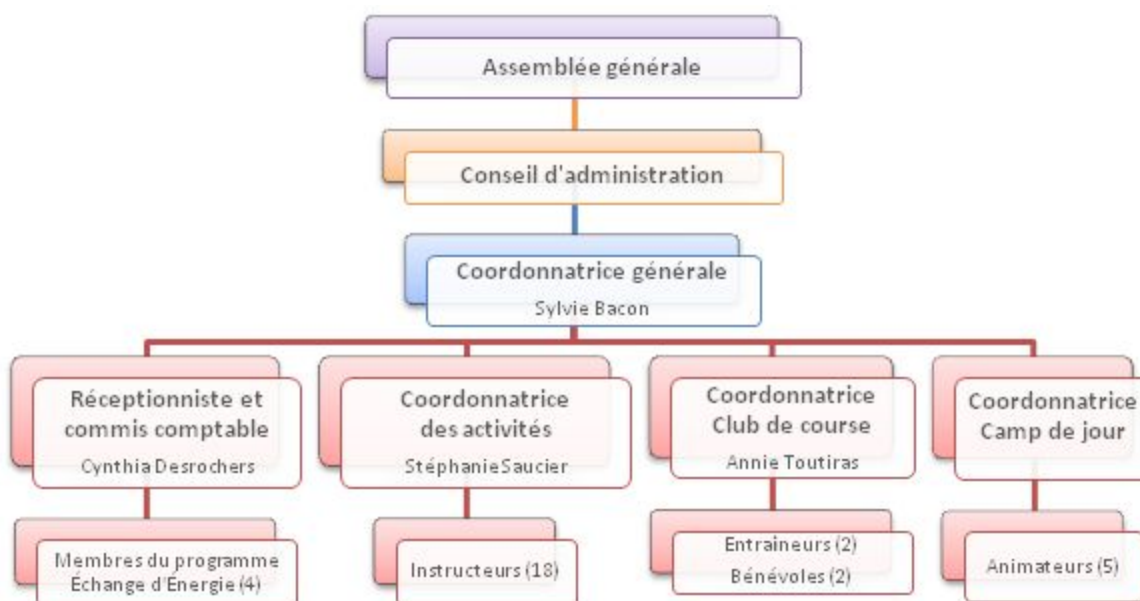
Assemblée générale

Conseil d'administration

Coordonnatrice générale
Sylvie Bacon

Réceptionniste et commis comptable
Cynthia Desrochers

Coordonnatrice des activités
StéphanieSaucier

Coordonnatrice Club de course
Annie Toutiras

Coordonnatrice Camp de jour

Membres du programme Échange d'Énergie (4)

Instructeurs (18)

Entraineurs (2)
Bénévoles (2)

Animateurs (5)